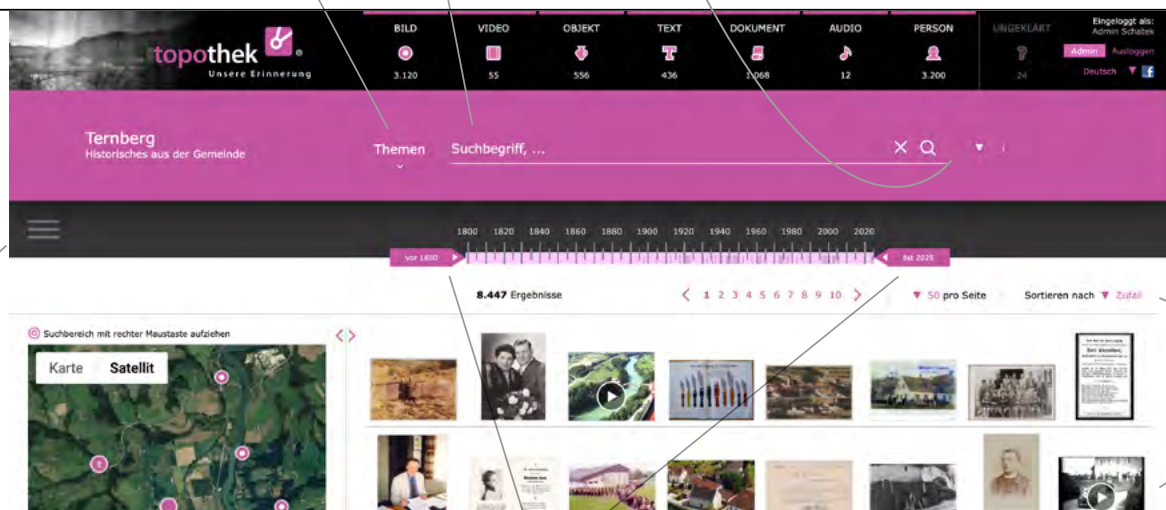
topothek
Unsere Erinnerung

BILD 3.120
VIDEO 55
OBJEKT 556
TEXT 436
DOKUMENT 1.068
AUDIO 12
PERSON 3.200
UNGEKLÄRT 24

Eingeloggt als: Admin Schatek
Admin Ausloggen
Deutsch

Ternberg
Historisches aus der Gemeinde

Themen
Suchbegriff, ...

1800 1820 1840 1860 1880 1900 1920 1940 1960 1980 2000 2020
vor 1800
bis 2025

8.447 Ergebnisse
1 2 3 4 5 6 7 8 9 10
50 pro Seite
Sortieren nach Zufall

Suchbereich mit rechter Maustaste aufziehen
Karte Satellit